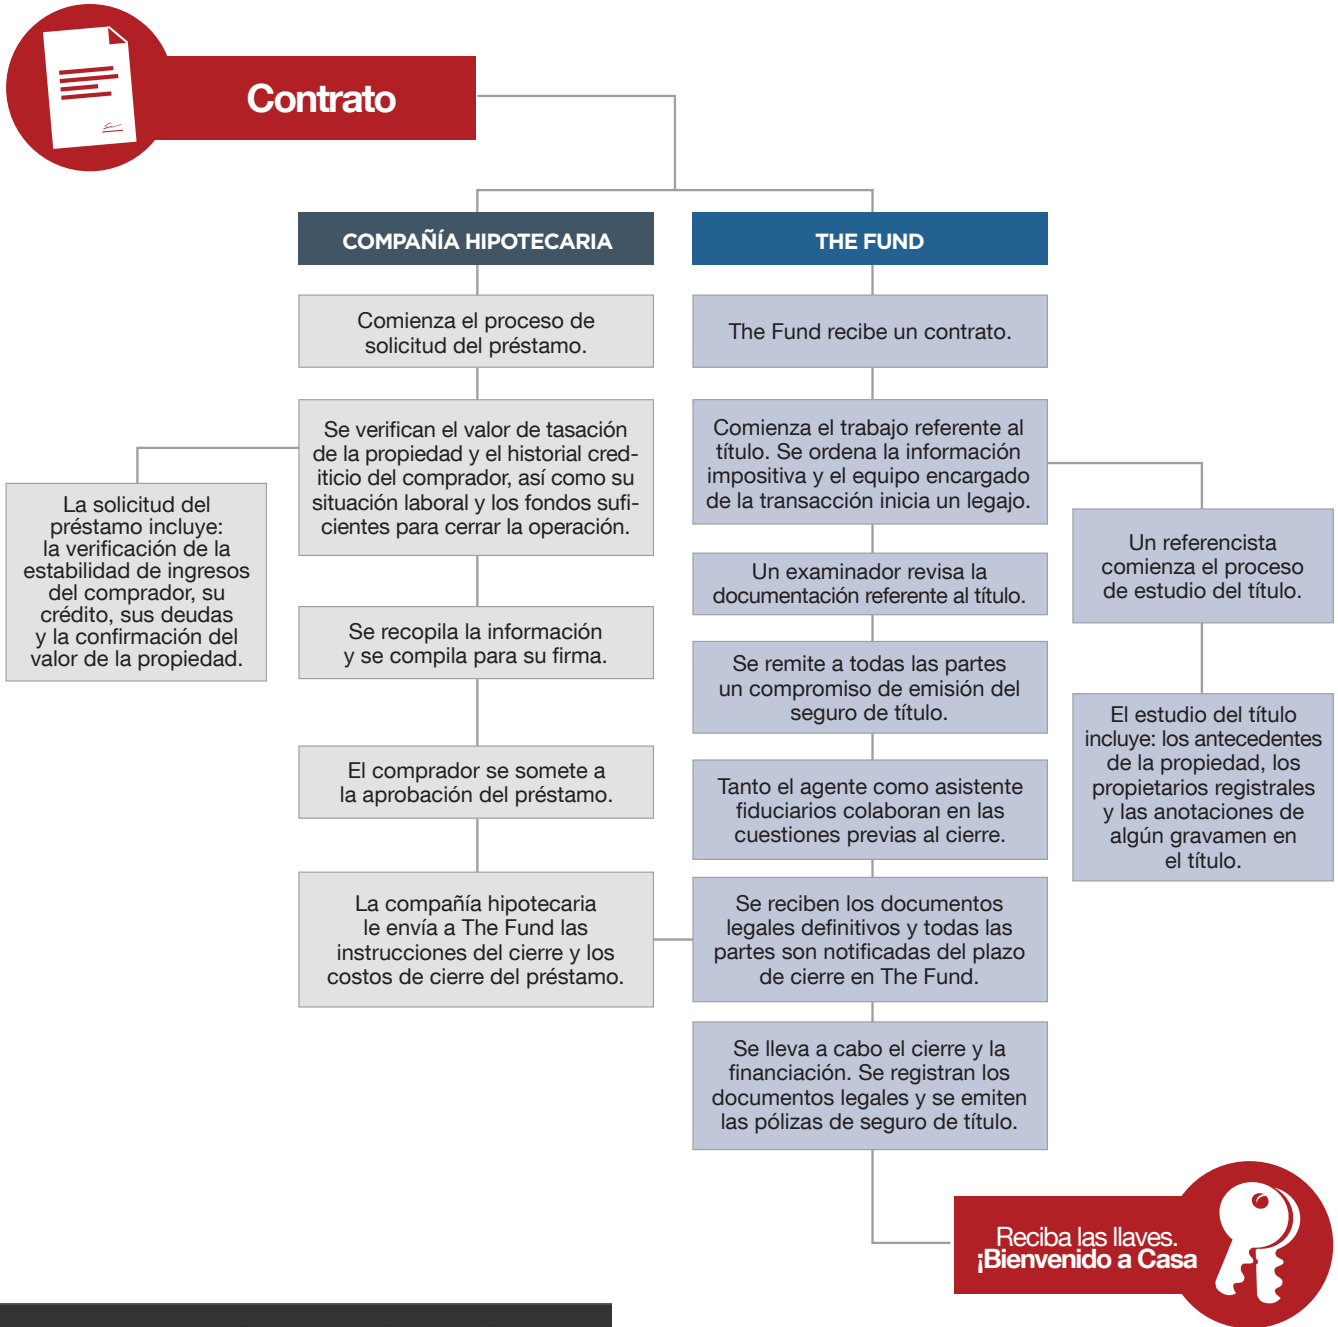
Contrato

COMPAÑÍA HIPOTECARIA

Comienza el proceso de solicitud del préstamo.

Se verifican el valor de tasación de la propiedad y el historial crediticio del comprador, así como su situación laboral y los fondos suficientes para cerrar la operación.

La solicitud del préstamo incluye: la verificación de la estabilidad de ingresos del comprador, su crédito, sus deudas y la confirmación del valor de la propiedad.

Se recopila la información y se compila para su firma.

El comprador se somete a la aprobación del préstamo.

La compañía hipotecaria le envía a The Fund las instrucciones del cierre y los costos de cierre del préstamo.

THE FUND

The Fund recibe un contrato.

Comienza el trabajo referente al título. Se ordena la información impositiva y el equipo encargado de la transacción inicia un legajo.

Un referencista comienza el proceso de estudio del título.

El estudio del título incluye: los antecedentes de la propiedad, los propietarios registrales y las anotaciones de algún gravamen en el título.

Un examinador revisa la documentación referente al título.

Se remite a todas las partes un compromiso de emisión del seguro de título.

Tanto el agente como asistente fiduciarios colaboran en las cuestiones previas al cierre.

Se reciben los documentos legales definitivos y todas las partes son notificadas del plazo de cierre en The Fund.

Se lleva a cabo el cierre y la financiación. Se registran los documentos legales y se emiten las pólizas de seguro de título.

Reciba las llaves. ¡Bienvenido a Casa